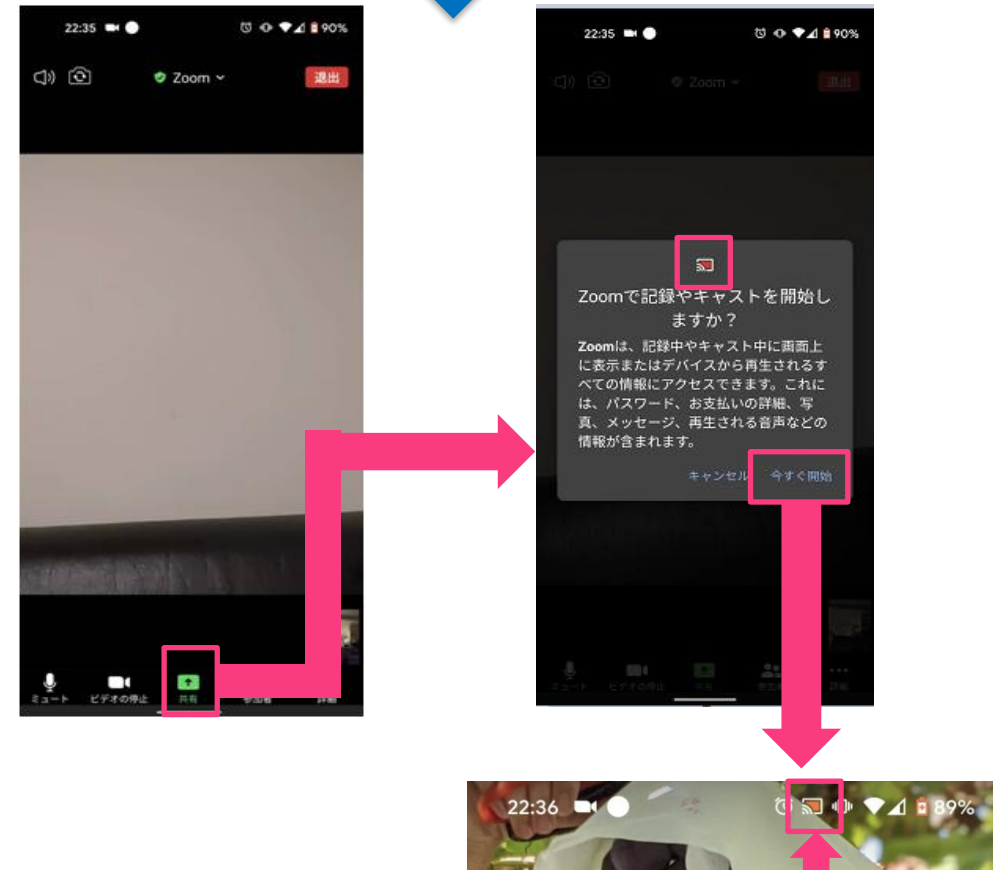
22:35 90%

Zoom

退出

ミュート ビデオの停止 共有 参加者 詳細

22:35 90%

Zoom 退出

Zoomで記録やキャストを開始しますか？

Zoomは、記録中やキャスト中に画面上に表示またはデバイスから再生されるすべての情報にアクセスできます。これには、パスワード、お支払いの詳細、写真、メッセージ、再生される音声などの情報が含まれます。

キャンセル 今すぐ開始

ミュート ビデオの停止 共有 参加者 詳細

22:36 89%